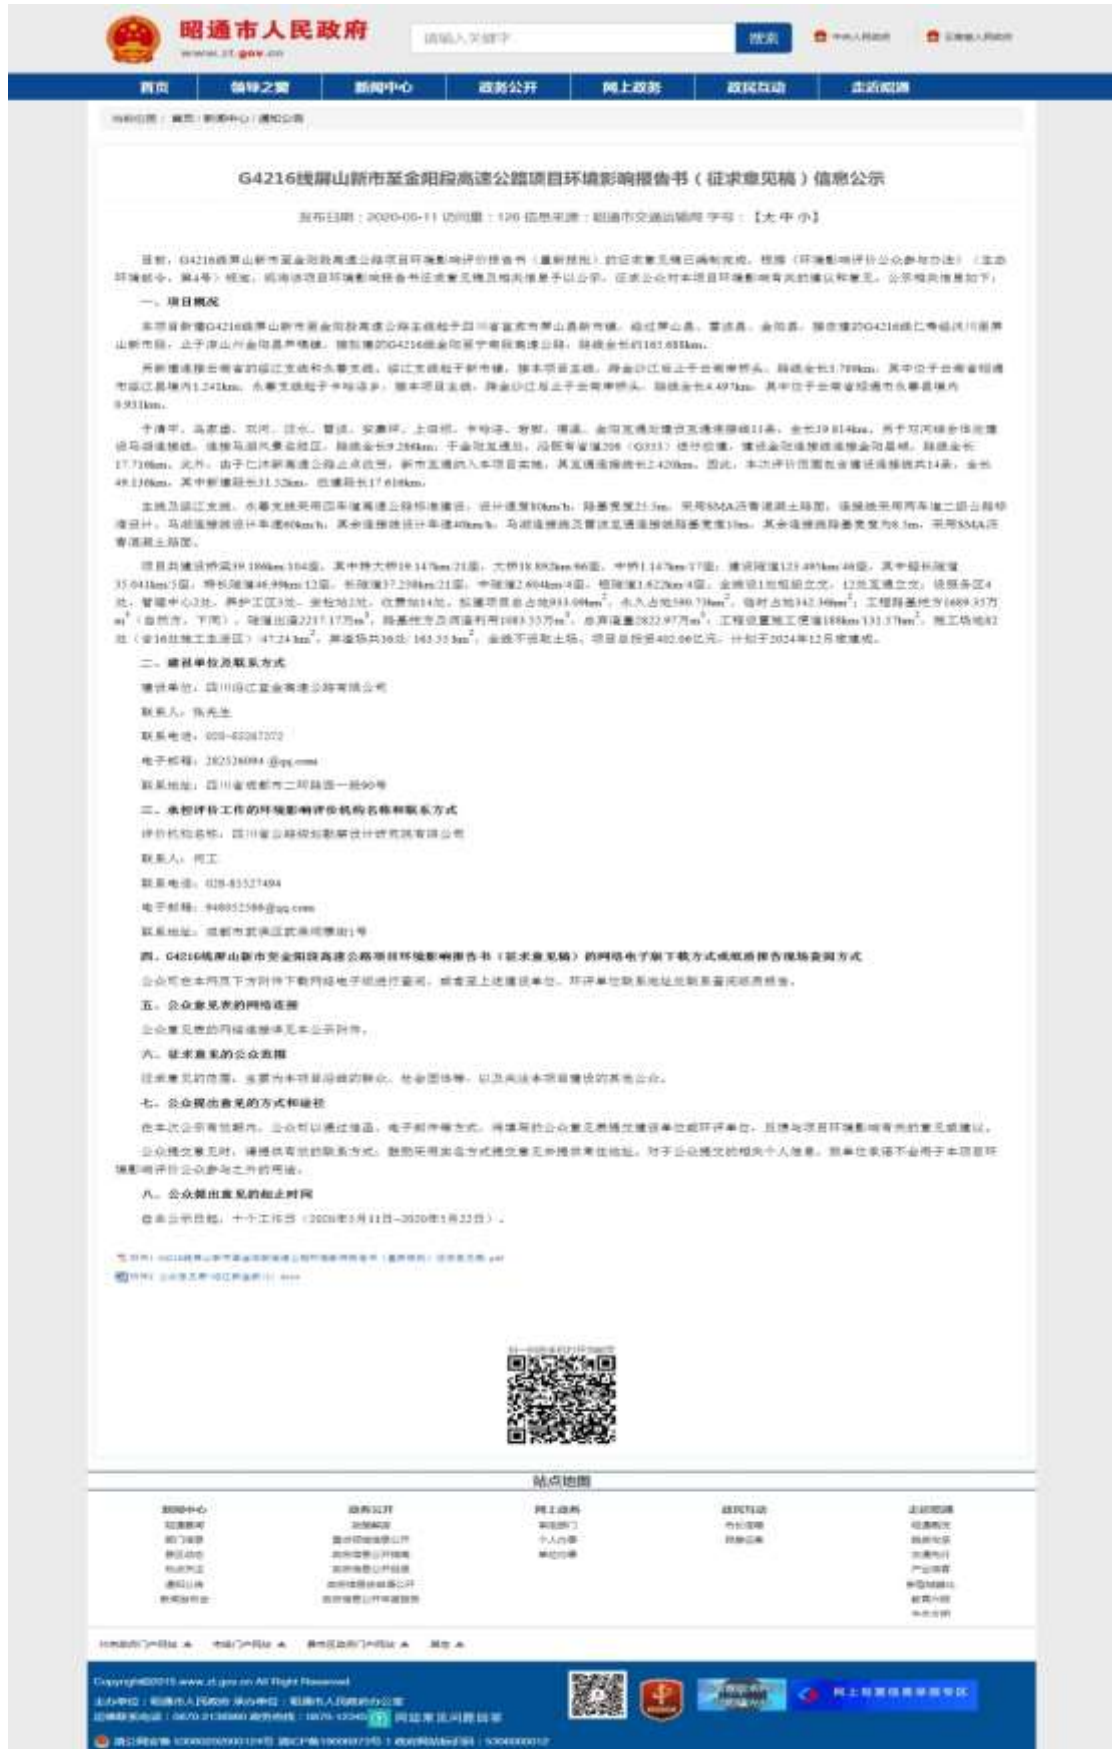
昭通市人民政府
www.zt.gov.cn

搜索

首页 领导之窗 新闻中心 政务公开 网上政务 政民互动 走近昭通

G4216线屏山新市至金阳段高速公路项目环境影响报告书（征求意见稿）信息公示

发布日期：2020-05-11 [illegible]

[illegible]

一、项目概况

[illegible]

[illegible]

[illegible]

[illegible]

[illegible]

二、建设单位及联系方式

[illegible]

联系人：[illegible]

联系电话：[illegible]

电子邮箱：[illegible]@qq.com

联系地址：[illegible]

三、承担评价工作的环境影响评价机构名称和联系方式

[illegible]

联系人：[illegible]

联系电话：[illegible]

电子邮箱：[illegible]@qq.com

联系地址：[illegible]

四、G4216线屏山新市至金阳段高速公路项目环境影响报告书（征求意见稿）的网络电子版下载方式或纸质报告查阅方式

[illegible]

五、公众意见表的网络链接

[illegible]

六、征求意见的公众范围

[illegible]

七、公众提出意见的方式和途径

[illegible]

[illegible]

八、公众提出意见的起止时间

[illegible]

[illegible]

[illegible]

站点地图

新闻中心 政务公开 网上政务 政民互动 走近昭通

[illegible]

Copyright©2015 www.zt.gov.cn All Right Reserved

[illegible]